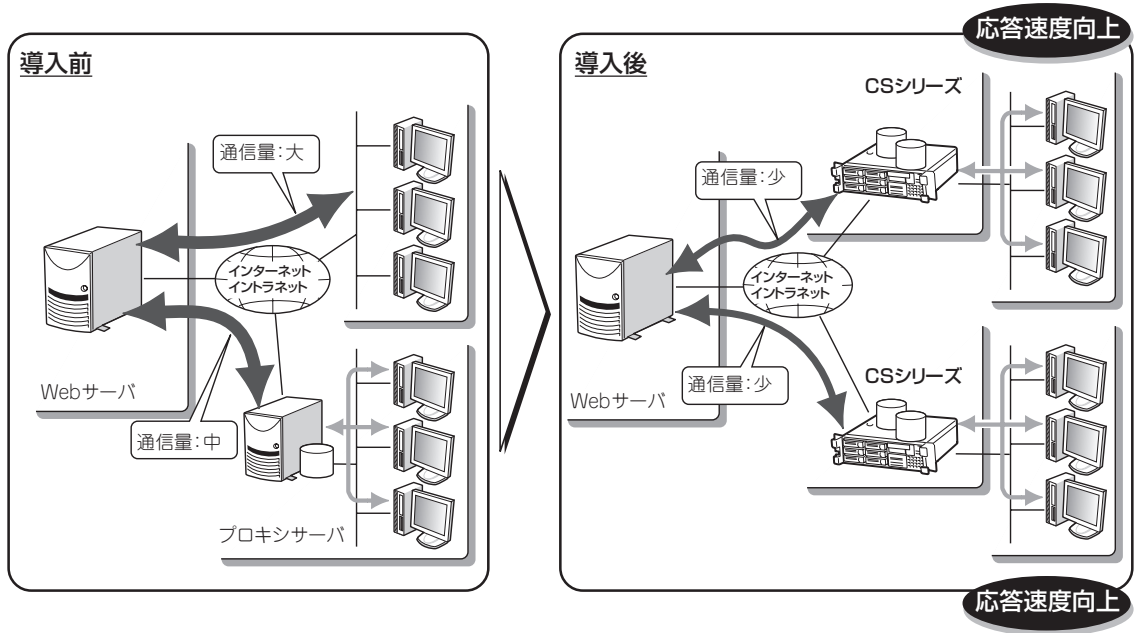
導入前

通信量:大

インターネット
イントラネット

Webサーバ

通信量:中

プロキシサーバ

応答速度向上

導入後

CSシリーズ

通信量:少

インターネット
イントラネット

Webサーバ

通信量:少

CSシリーズ

応答速度向上